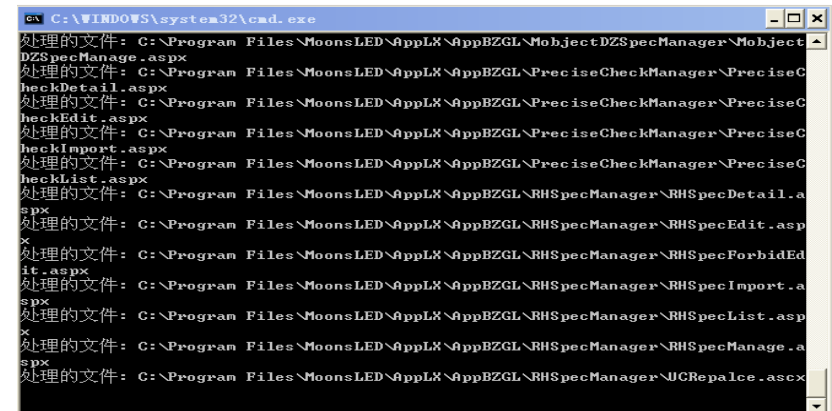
C:\WINDOWS\system32\cmd.exe

处理的文件: C:\Program Files\MoonsLED\AppLX\AppBZGL\MobjectDZSpecManager\MobjectDZSpecManage.aspx
处理的文件: C:\Program Files\MoonsLED\AppLX\AppBZGL\PreciseCheckManager\PreciseCheckDetail.aspx
处理的文件: C:\Program Files\MoonsLED\AppLX\AppBZGL\PreciseCheckManager\PreciseCheckEdit.aspx
处理的文件: C:\Program Files\MoonsLED\AppLX\AppBZGL\PreciseCheckManager\PreciseCheckImport.aspx
处理的文件: C:\Program Files\MoonsLED\AppLX\AppBZGL\PreciseCheckManager\PreciseCheckList.aspx
处理的文件: C:\Program Files\MoonsLED\AppLX\AppBZGL\RHSpecManager\RHSpecDetail.aspx
处理的文件: C:\Program Files\MoonsLED\AppLX\AppBZGL\RHSpecManager\RHSpecEdit.aspx
处理的文件: C:\Program Files\MoonsLED\AppLX\AppBZGL\RHSpecManager\RHSpecForbidEdit.aspx
处理的文件: C:\Program Files\MoonsLED\AppLX\AppBZGL\RHSpecManager\RHSpecImport.aspx
处理的文件: C:\Program Files\MoonsLED\AppLX\AppBZGL\RHSpecManager\RHSpecList.aspx
处理的文件: C:\Program Files\MoonsLED\AppLX\AppBZGL\RHSpecManager\RHSpecManage.aspx
处理的文件: C:\Program Files\MoonsLED\AppLX\AppBZGL\RHSpecManager\UCRepalce.ascx